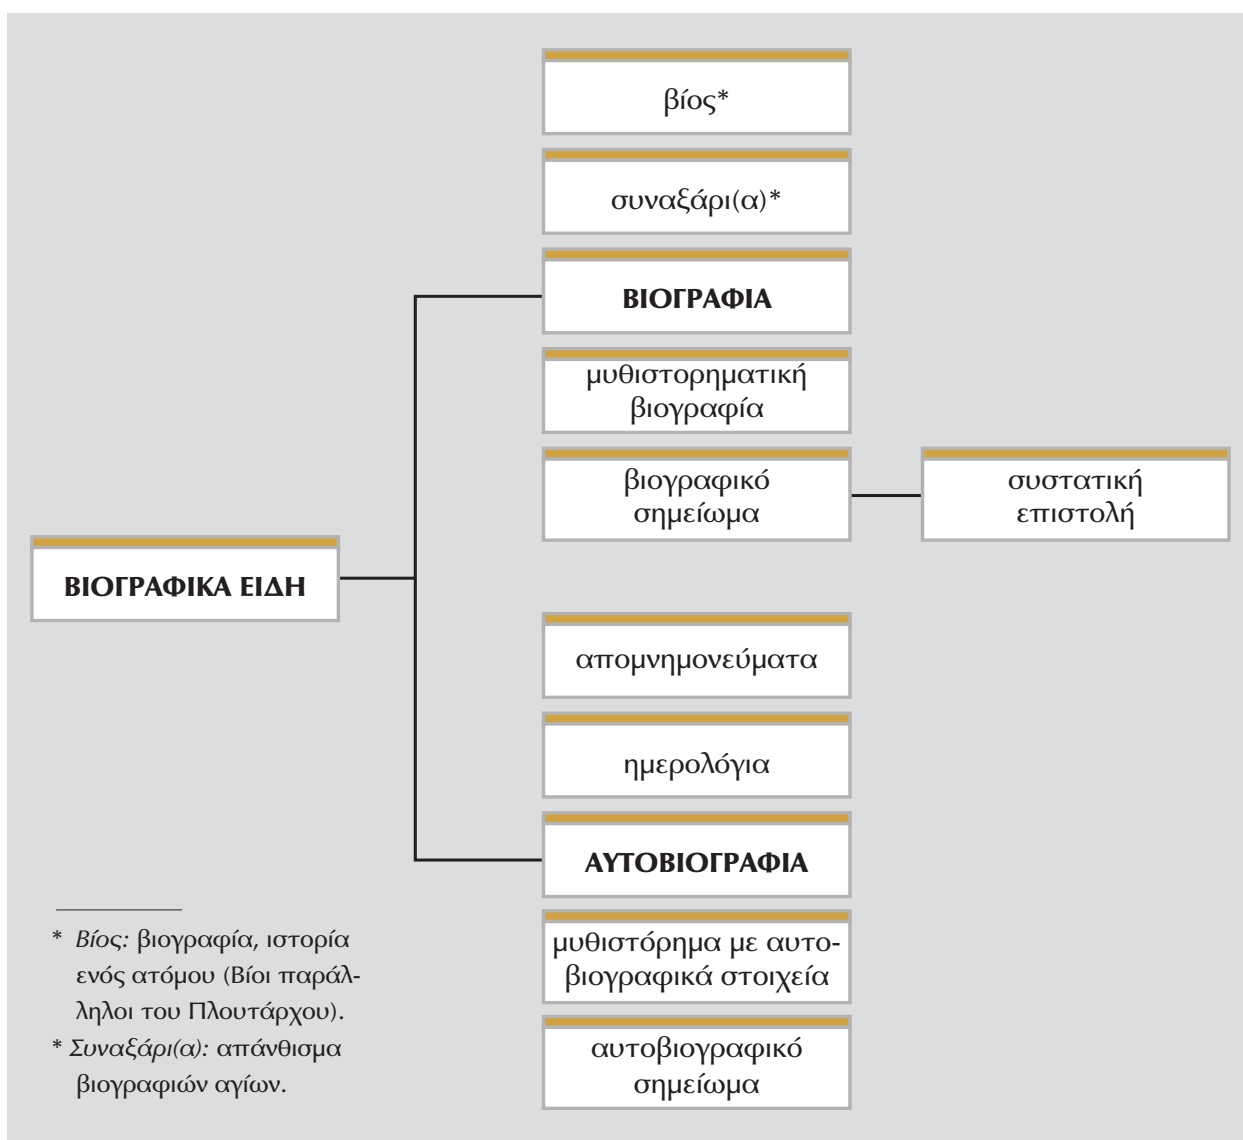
βίος*

συναξάρι(α)*

ΒΙΟΓΡΑΦΙΑ

μυθιστορηματική βιογραφία

βιογραφικό σημείωμα

συστατική επιστολή

ΒΙΟΓΡΑΦΙΚΑ ΕΙΔΗ

απομνημονεύματα

ημερολόγια

ΑΥΤΟΒΙΟΓΡΑΦΙΑ

μυθιστόρημα με αυτοβιογραφικά στοιχεία

αυτοβιογραφικό σημείωμα

* *Βίος:* βιογραφία, ιστορία ενός ατόμου (Βίοι παράλληλοι του Πλουτάρχου).

* *Συναξάρι(α):* απάνθισμα βιογραφιών αγίων.